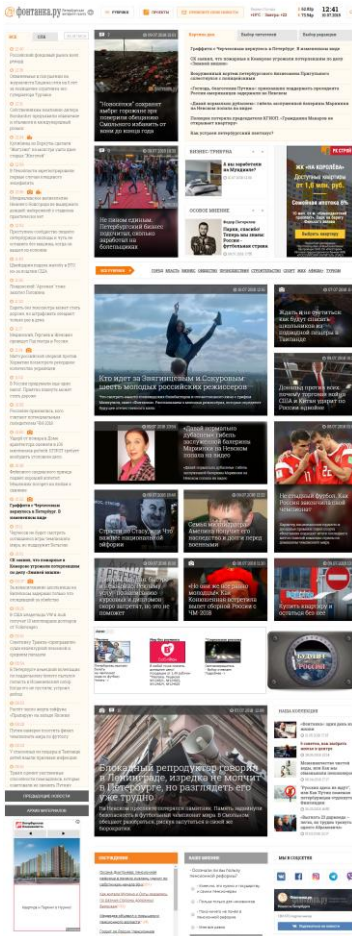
фонтанка.ру

12:41

"Ноховняк" сохранит выбор: горожане при помощи общины Смольного избавить от всем до конца года

Не самом сдавшим. Петербургский бизнес подсчитал, сколько заработал на болельщиках

Граффити в Чечеловке вирусится в Петербурге. В знакомстве ниша

БИЗНЕС-ПРИВЕТ

А вы заработали на Мундиале?

ОСОБОЕ МНЕНИЕ

Парни, спасибо! Как бы мы в России футбольная страна

Кто идет за Звягинцевым и Сокуровым: шесть молодых российских режиссеров

Мальчик из Ракова, Корнеев, Ольга Бузова, А.Лебедева

«Дикий ошарашен дубинкой»: гибель заслуженной балерины Маржиева на Невском попала на видео

Стриптиз от стасков «Что можно национальной эйфории»

Семья на продажу: Анастасия Волочкова его наследство в долгу перед военными

«Не как же не только молодцы». Как Конституция вернётся под запрет, но это не сможет

Кусать квадрату и в купюре «не знаю»

Блокадный репродуктор говорить в Ленинграде, изредка не молчит в Петербурге, но разглядеть его уже трудно

НОВОСТИ